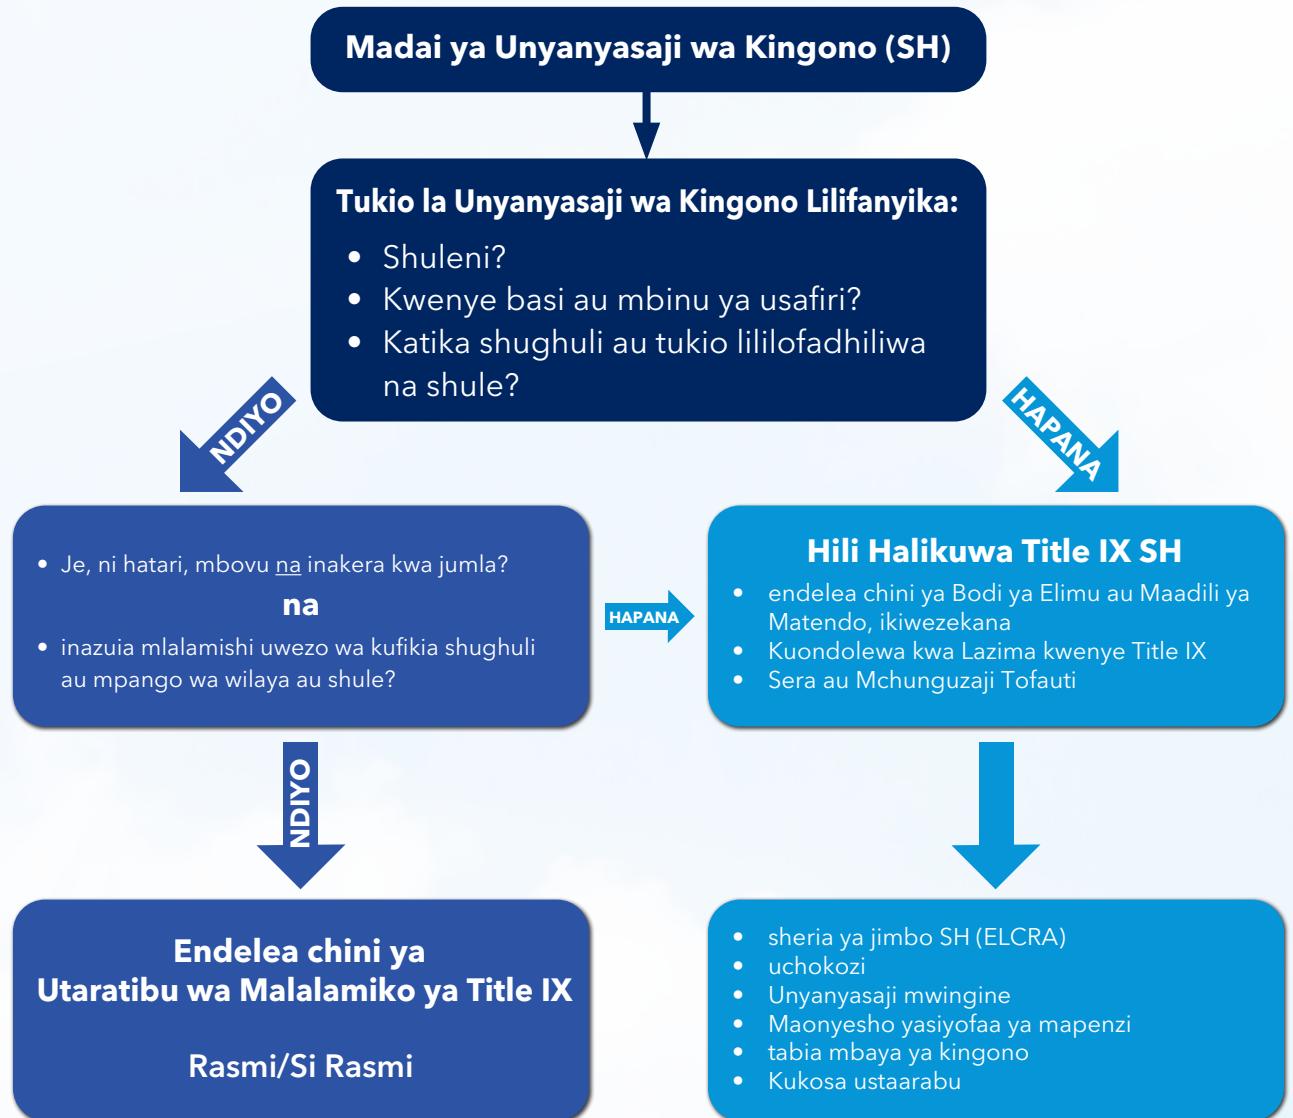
Madai ya Unyanyasaji wa Kingono (SH)

Tukio la Unyanyasaji wa Kingono Lilifanyika:
- Shuleni?
- Kwenye basi au mbinu ya usafiri?
- Katika shughuli au tukio lililofadhiliwa na shule?

NDIYO

HAPANA

- Je, ni hatari, mbovu na inakera kwa jumla?

na

- inazuia mlalamishi uwezo wa kufikia shughuli au mpango wa wilaya au shule?

HAPANA

Hili Halikuwa Title IX SH
- endelea chini ya Bodi ya Elimu au Maadili ya Matendo, ikiwezekana
- Kuondolewa kwa Lazima kwenye Title IX
- Sera au Mchunguzaji Tofauti

NDIYO

Endelea chini ya Utaratibu wa Malalamiko ya Title IX

Rasmi/Si Rasmi

- sheria ya jimbo SH (ELCRA)
- uchokozi
- Unyanyasaji mwingine
- Maonyesho yasiyofaa ya mapenzi
- tabia mbaya ya kingono
- Kukosa ustaarabu